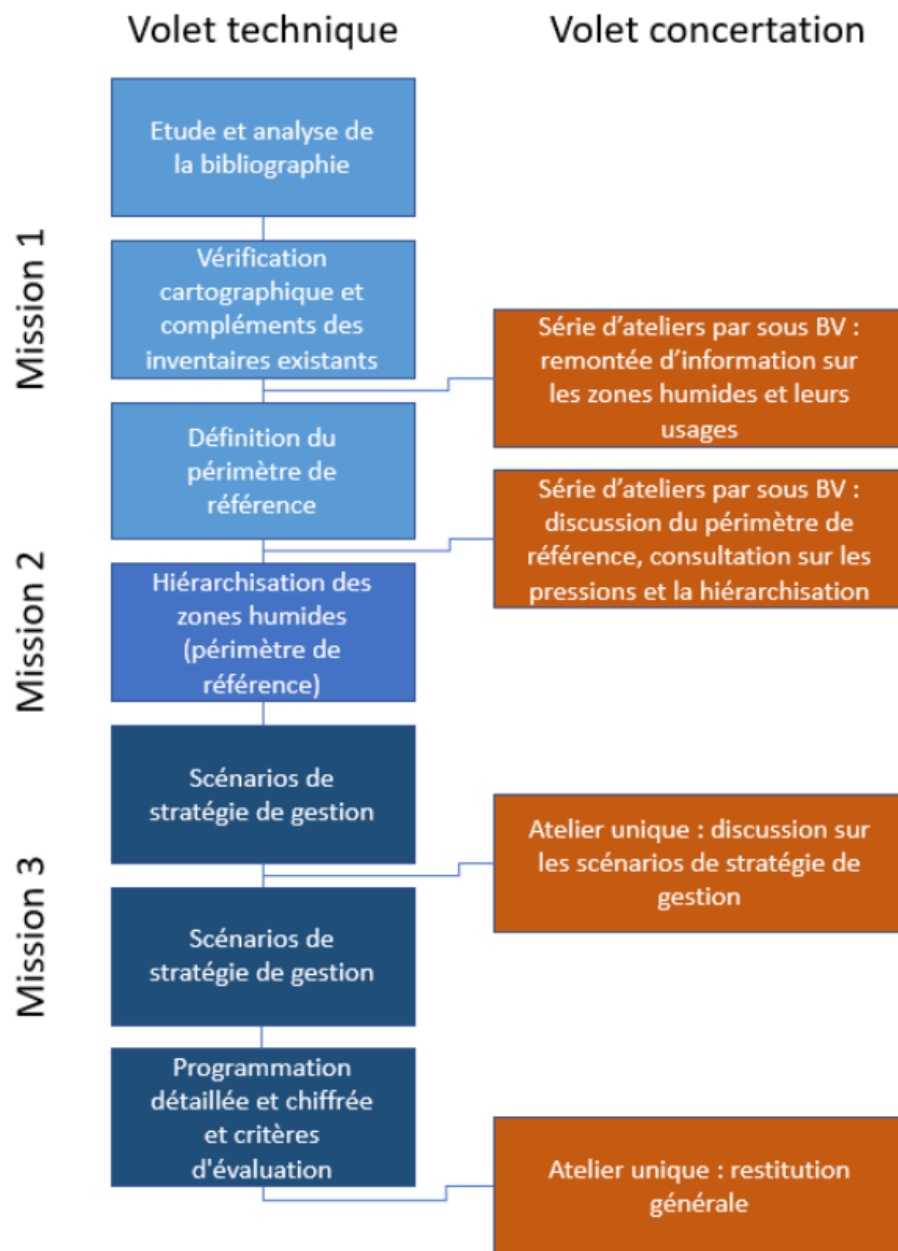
Volet technique

Volet concertation

Mission 1

Etude et analyse de la bibliographie

Vérification cartographique et compléments des inventaires existants

Série d'ateliers par sous BV : remontée d'information sur les zones humides et leurs usages

Définition du périmètre de référence

Série d'ateliers par sous BV : discussion du périmètre de référence, consultation sur les pressions et la hiérarchisation

Mission 2

Hiérarchisation des zones humides (périmètre de référence)

Mission 3

Scénarios de stratégie de gestion

Atelier unique : discussion sur les scénarios de stratégie de gestion

Scénarios de stratégie de gestion

Programmation détaillée et chiffrée et critères d'évaluation

Atelier unique : restitution générale